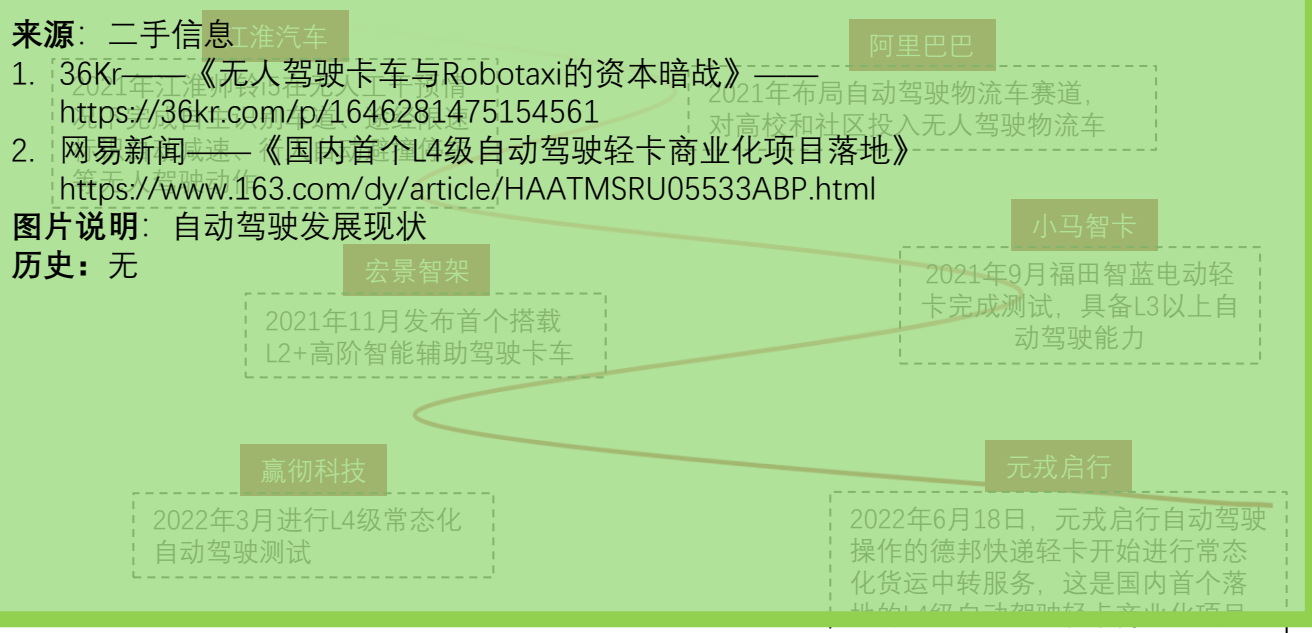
**来源**：二手信息

1. 36Kr——《无人驾驶卡车与Robotaxi的资本暗战》——https://36kr.com/p/1646281475154561
2. 网易新闻——《国内首个L4级自动驾驶轻卡商业化项目落地》https://www.163.com/dy/article/HAATMSRU05533ABP.html

**图片说明**：自动驾驶发展现状

**历史**：无

江淮汽车

2021年江淮帅铃i5在无人工干预情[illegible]

阿里巴巴

2021年布局自动驾驶物流车赛道，对高校和社区投入无人驾驶物流车

小马智卡

2021年9月福田智蓝电动轻卡完成测试，具备L3以上自动驾驶能力

宏景智架

2021年11月发布首个搭载L2+高阶智能辅助驾驶卡车

赢彻科技

2022年3月进行L4级常态化自动驾驶测试

元戎启行

2022年6月18日，元戎启行自动驾驶操作的德邦快递轻卡开始进行常态化货运中转服务，这是国内首个落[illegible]